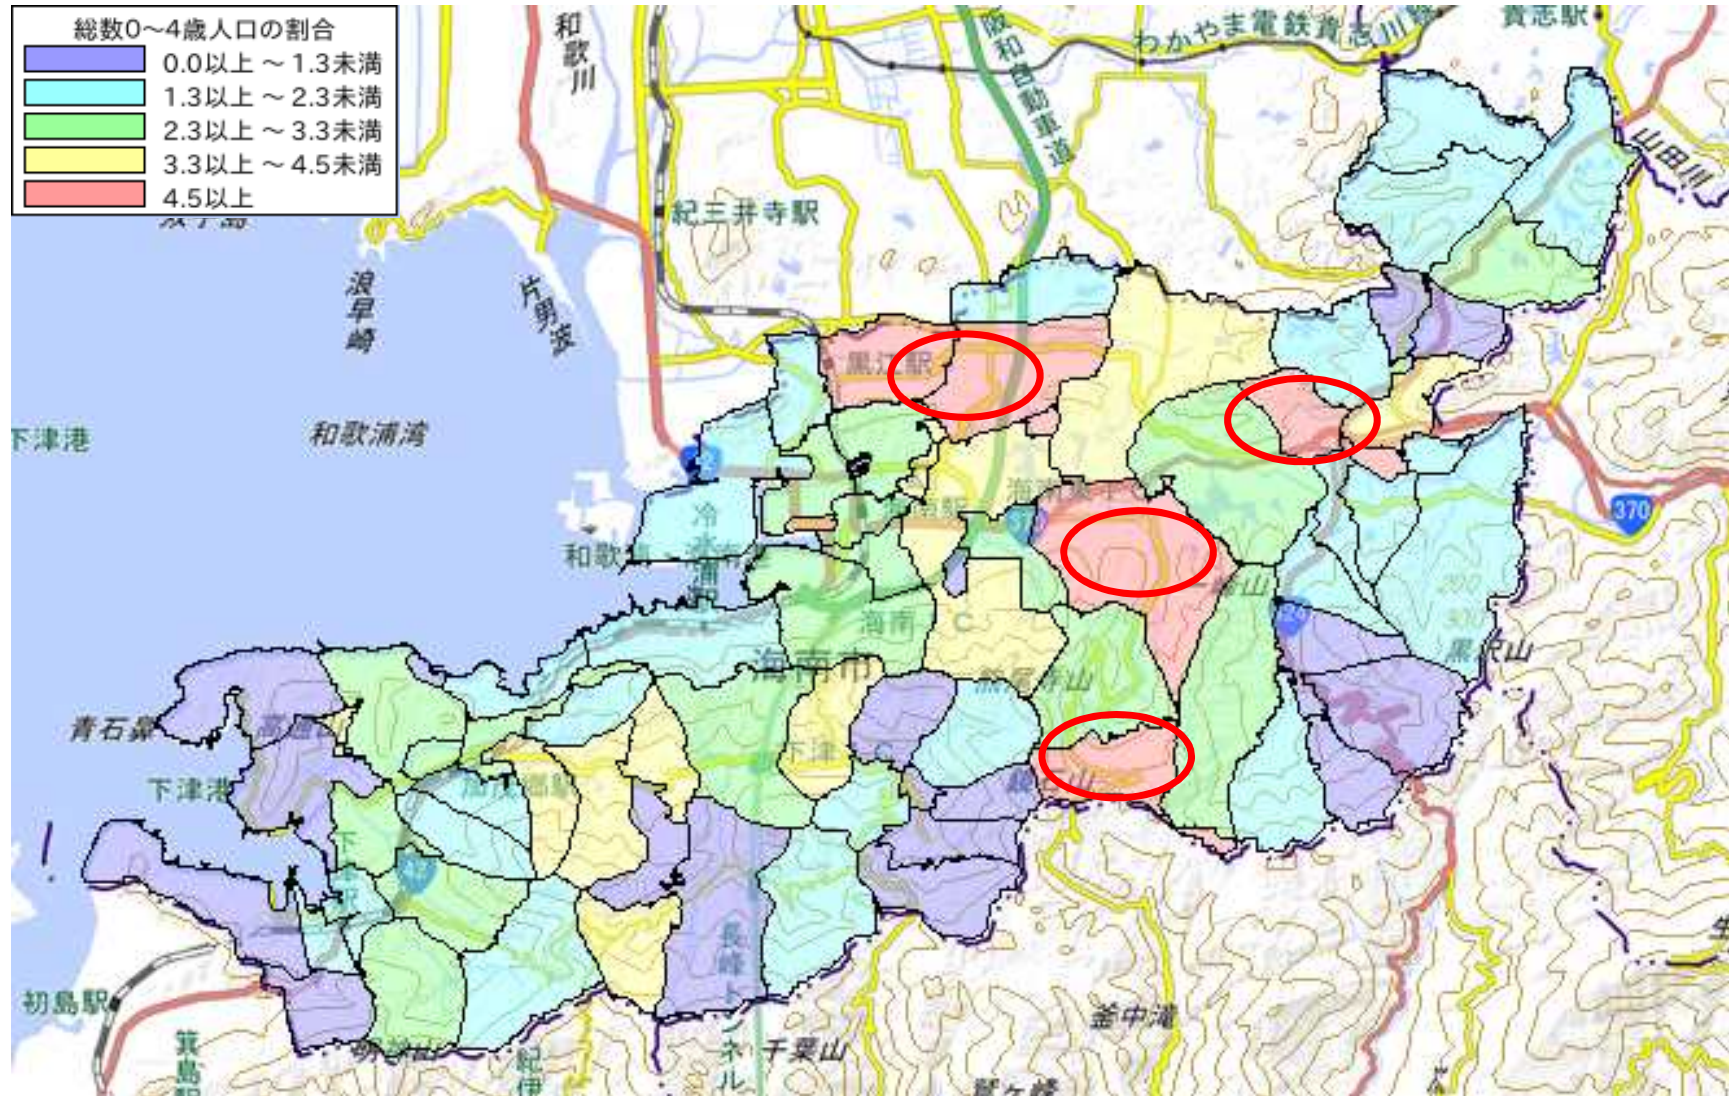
総数0~4歳人口の割合
0.0以上 ~ 1.3未満
1.3以上 ~ 2.3未満
2.3以上 ~ 3.3未満
3.3以上 ~ 4.5未満
4.5以上

和歌川
阪和自動車道
わかやま電鉄貴志川線
貴志駅
山田川
紀三井寺駅
浪早崎
片男波
黒江駅
下津港
和歌浦湾
海南駅
冷水浦
和歌浦
370
海南市
海南
黒沢山
青石鼻
下津港
下津
長峰トンネル
初島駅
箕島
釜中滝
千葉山